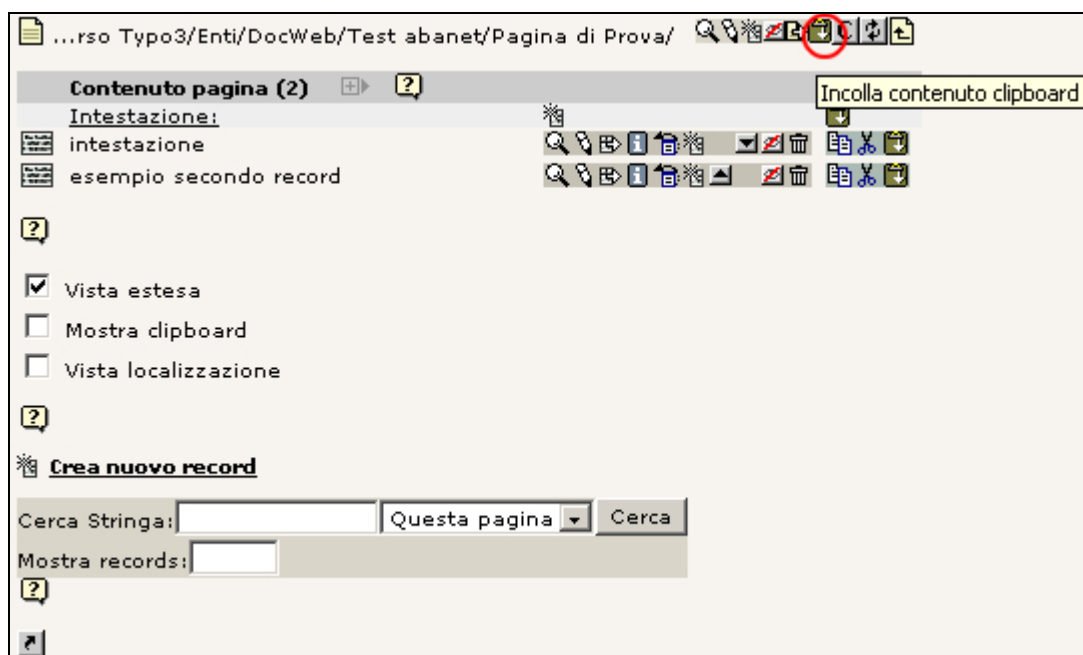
...rso Typo3/Enti/DocWeb/Test abanet/Pagina di Prova/

Incolla contenuto clipboard

Contenuto pagina (2)

Intestazione:

intestazione

esempio secondo record

Vista estesa

Mostra clipboard

Vista localizzazione

Crea nuovo record

Cerca Stringa: Questa pagina Cerca

Mostra records: